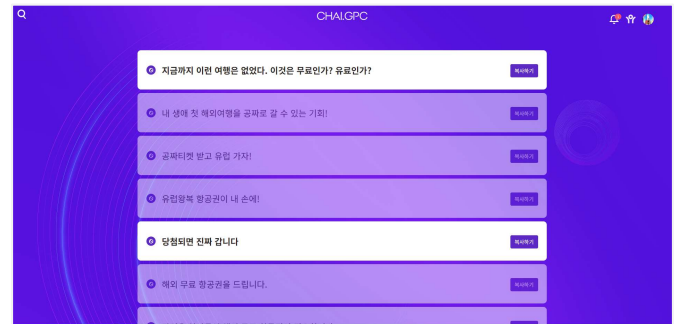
CHAI.GPC

지금까지 이런 여행은 없었다. 이것은 무료인가? 유료인가?
복사하기

내 생애 첫 해외여행을 공짜로 갈 수 있는 기회!
복사하기

공짜티켓 받고 유럽 가자!
복사하기

유럽왕복 항공권이 내 손에!
복사하기

당첨되면 진짜 갑니다
복사하기

해외 무료 항공권을 드립니다.
복사하기

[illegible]